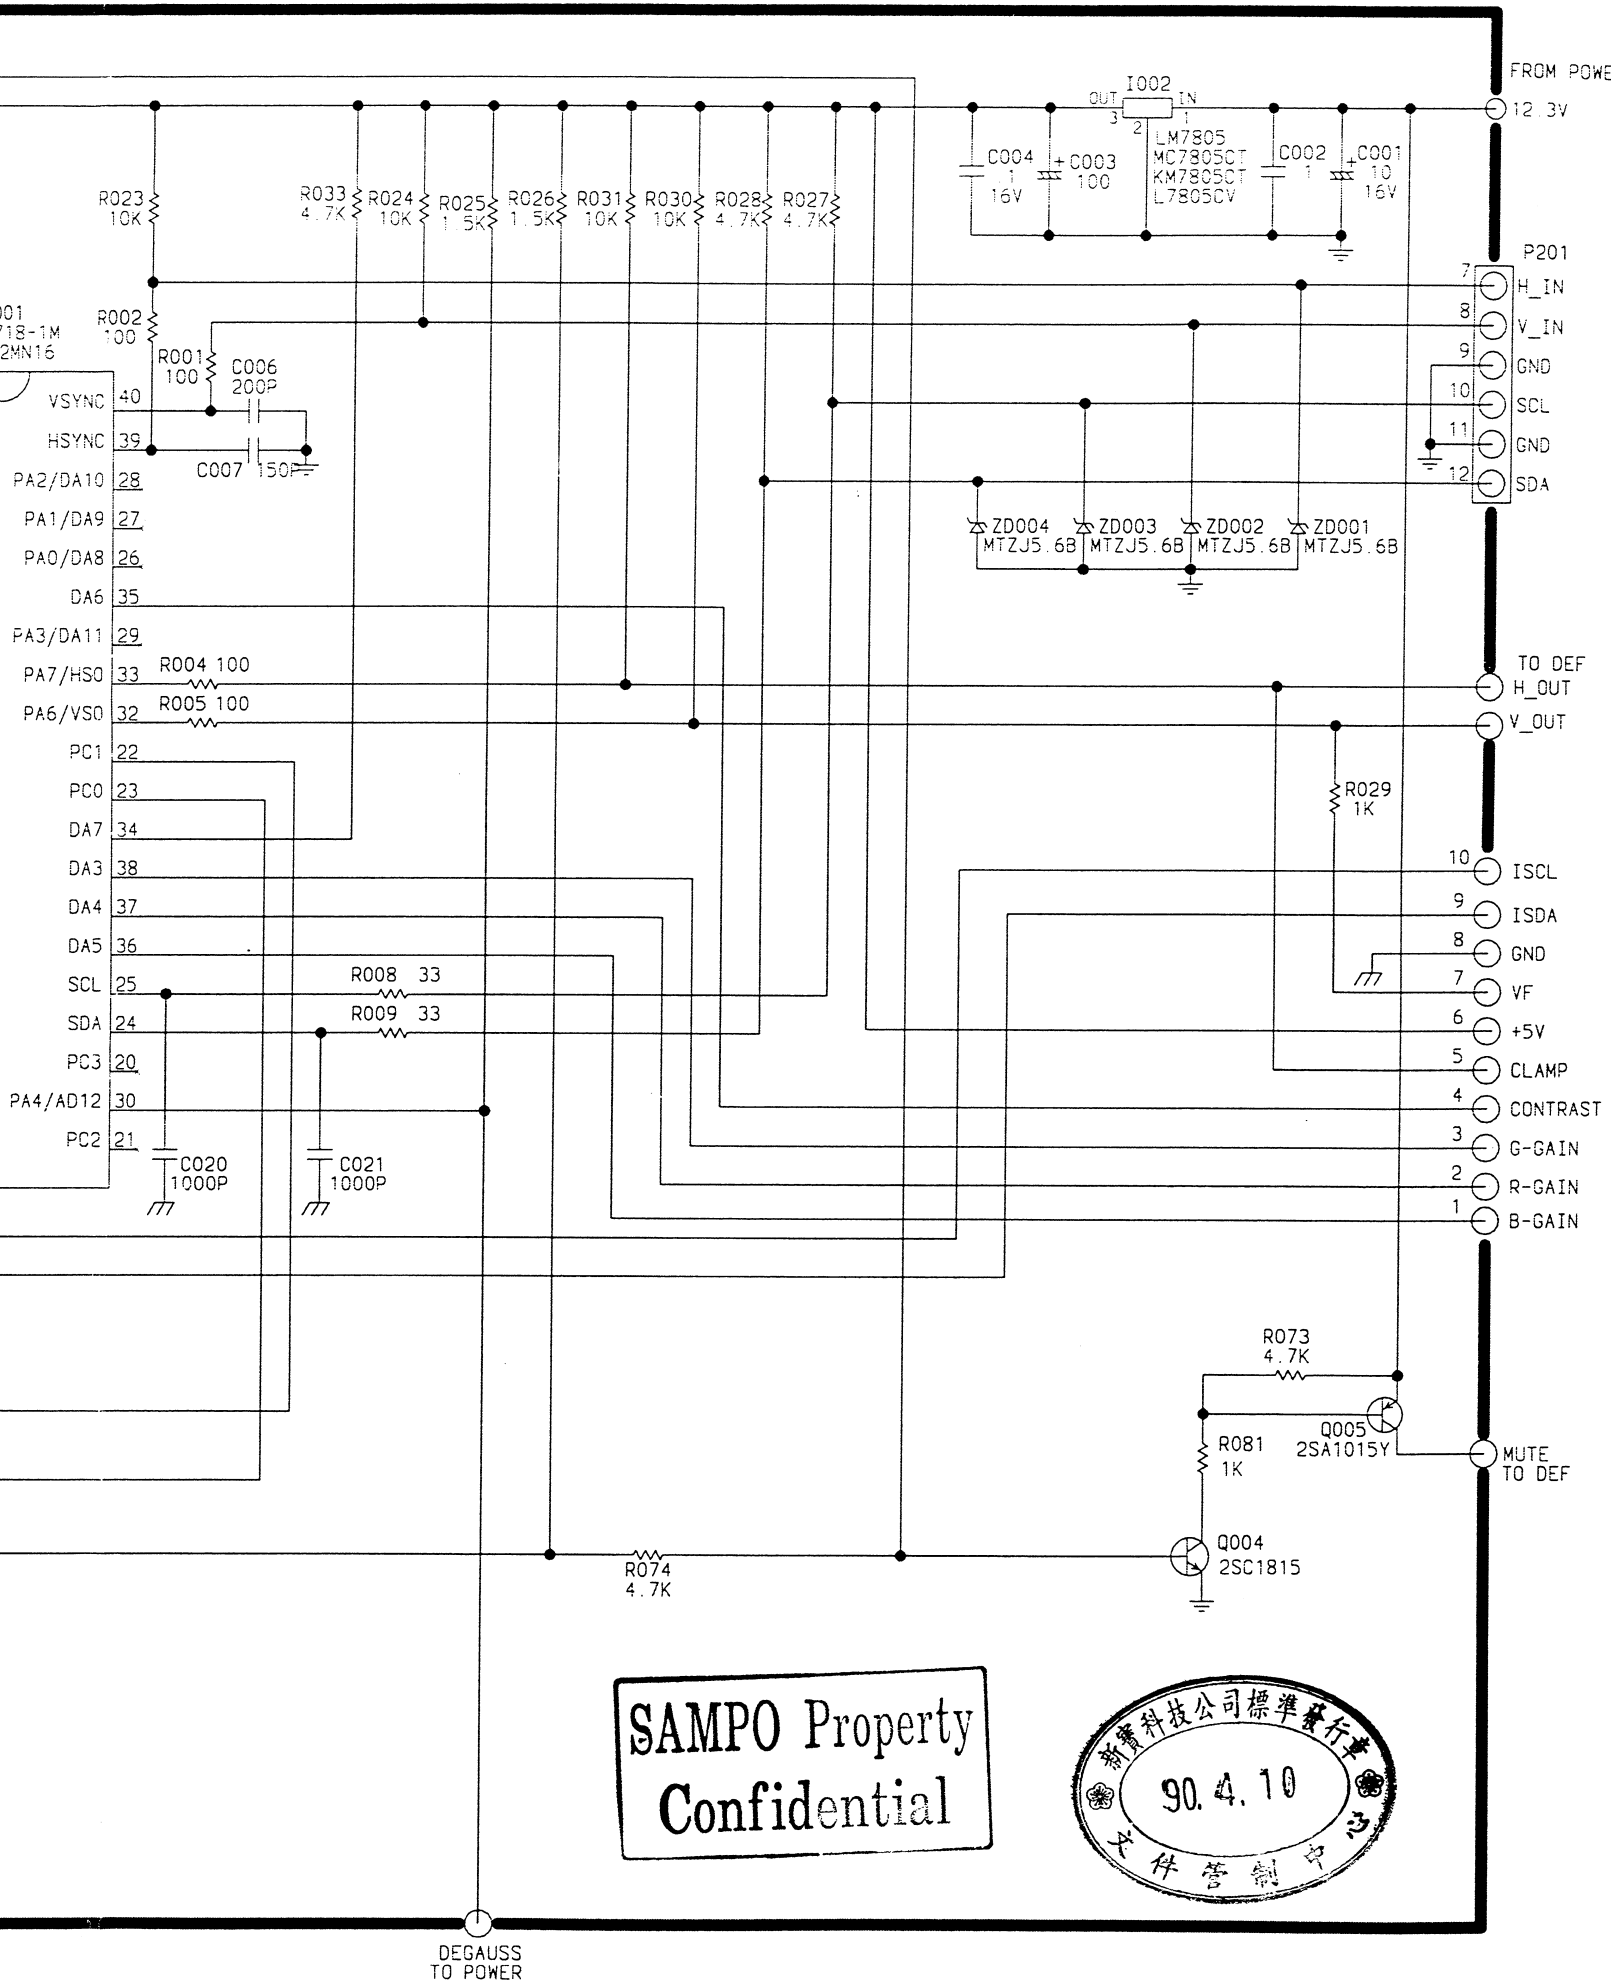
FROM POWE
12.3V

I002
OUT IN
3 1
2
LM7805
MC7805CT
KM7805CT
L7805CV

C004 .1 16V
+C003 100
C002 .1
+C001 10 16V

P201
7 H_IN
8 V_IN
9 GND
10 SCL
11 GND
12 SDA

R023 10K
R033 4.7K
R024 10K
R025 1.5K
R026 1.5K
R031 10K
R030 10K
R028 4.7K
R027 4.7K

01
718-1M
2MN16

R002 100
R001 100
C006 200P
C007 150P

VSYNC 40
HSYNC 39
PA2/DA10 28
PA1/DA9 27
PA0/DA8 26
DA6 35
PA3/DA11 29
PA7/HS0 33
PA6/VS0 32
PC1 22
PC0 23
DA7 34
DA3 38
DA4 37
DA5 36
SCL 25
SDA 24
PC3 20
PA4/AD12 30
PC2 21

ZD004 MTZJ5.6B
ZD003 MTZJ5.6B
ZD002 MTZJ5.6B
ZD001 MTZJ5.6B

R004 100
R005 100

TO DEF
H_OUT
V_OUT

R029 1K

10 ISCL
9 ISDA
8 GND
7 VF
6 +5V
5 CLAMP
4 CONTRAST
3 G-GAIN
2 R-GAIN
1 B-GAIN

R008 33
R009 33

C020 1000P
C021 1000P

R073 4.7K
R081 1K
Q005 2SA1015Y
MUTE TO DEF
Q004 2SC1815
R074 4.7K

SAMPO Property
Confidential

新寶科技公司標準發行章
90.4.10
文件管制中心

DEGAUSS
TO POWER